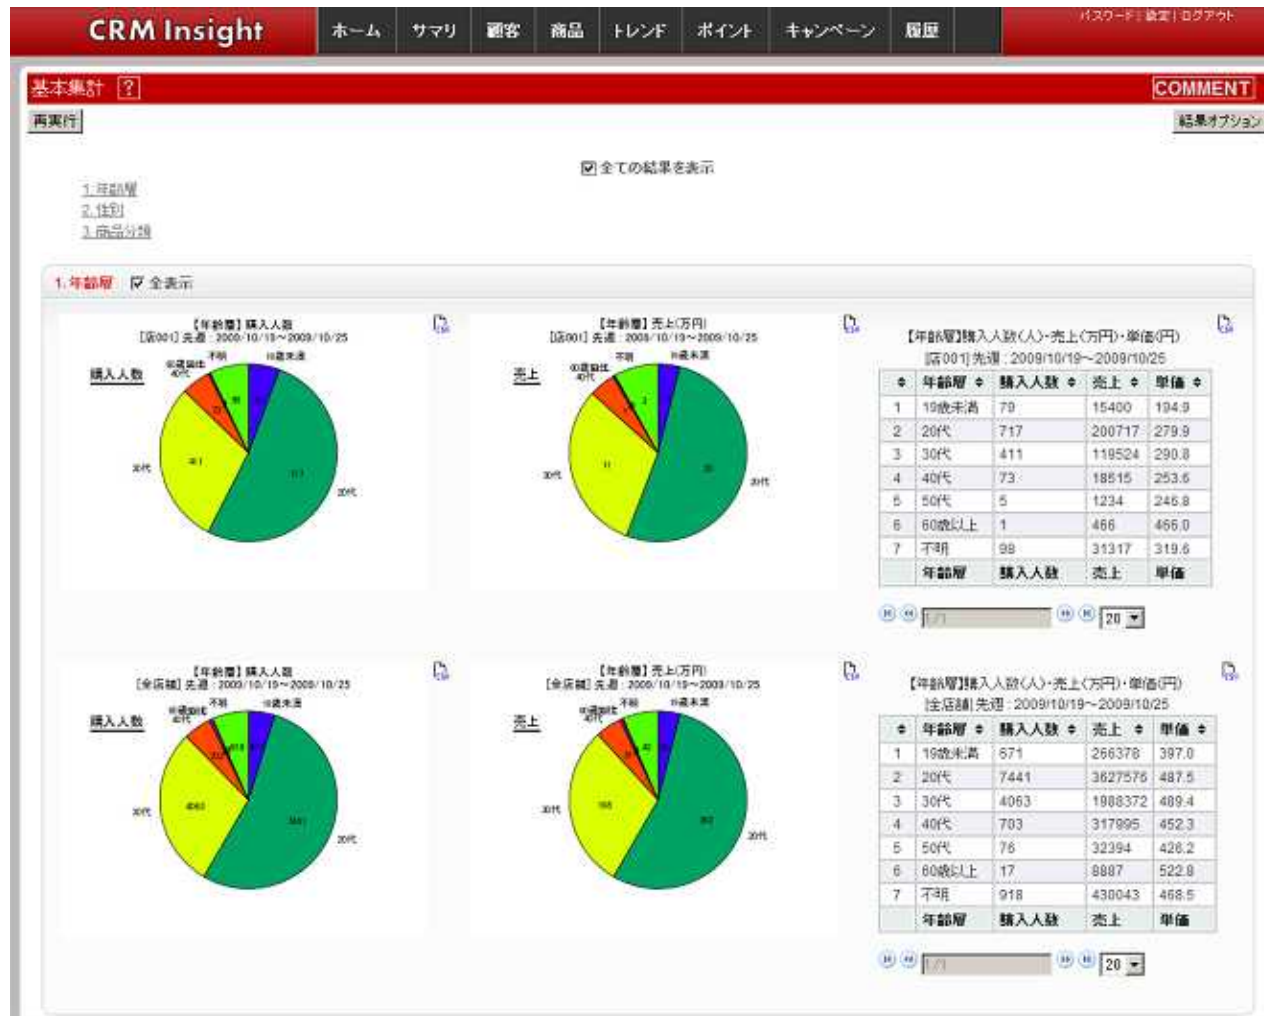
CRM Insight

ホーム | サマリ | 顧客 | 商品 | トレンド | ポイント | キャンペーン | 履歴

パスワード | 設定 | ログアウト

基本集計 ?

COMMENT

再実行

結果オプション

☑ 全ての結果を表示

1. 年齢層
2. 性別
3. 商品分類

1. 年齢層 ☑ 全表示

【年齢層】購入人数
[店001] 先週 : 2009/10/19～2009/10/25

購入人数

不明 10歳未満 60歳以上 40代 30代 20代

【年齢層】売上(万円)
[店001] 先週 : 2009/10/19～2009/10/25

売上

不明 10歳未満 60歳以上 40代 30代 20代

【年齢層】購入人数(人)・売上(万円)・単価(円)
[店001] 先週 : 2009/10/19～2009/10/25

| ◆ | 年齢層 ◆ | 購入人数 ◆ | 売上 ◆ | 単価 ◆ |
|---|---|---|---|---|
| 1 | 10歳未満 | 79 | 15400 | 194.9 |
| 2 | 20代 | 717 | 200717 | 279.9 |
| 3 | 30代 | 411 | 119524 | 290.8 |
| 4 | 40代 | 73 | 18515 | 253.6 |
| 5 | 50代 | 5 | 1234 | 246.8 |
| 6 | 60歳以上 | 1 | 466 | 466.0 |
| 7 | 不明 | 98 | 31317 | 319.6 |
| | 年齢層 | 購入人数 | 売上 | 単価 |

1/1 20

【年齢層】購入人数
[全店舗] 先週 : 2009/10/19～2009/10/25

購入人数

不明 10歳未満 60歳以上 40代 30代 20代

【年齢層】売上(万円)
[全店舗] 先週 : 2009/10/19～2009/10/25

売上

不明 10歳未満 60歳以上 40代 30代 20代

【年齢層】購入人数(人)・売上(万円)・単価(円)
[全店舗] 先週 : 2009/10/19～2009/10/25

| ◆ | 年齢層 ◆ | 購入人数 ◆ | 売上 ◆ | 単価 ◆ |
|---|---|---|---|---|
| 1 | 10歳未満 | 671 | 266378 | 397.0 |
| 2 | 20代 | 7441 | 3627576 | 487.5 |
| 3 | 30代 | 4063 | 1988372 | 489.4 |
| 4 | 40代 | 703 | 317995 | 452.3 |
| 5 | 50代 | 76 | 32394 | 426.2 |
| 6 | 60歳以上 | 17 | 8887 | 522.8 |
| 7 | 不明 | 918 | 430043 | 468.5 |
| | 年齢層 | 購入人数 | 売上 | 単価 |

1/1 20